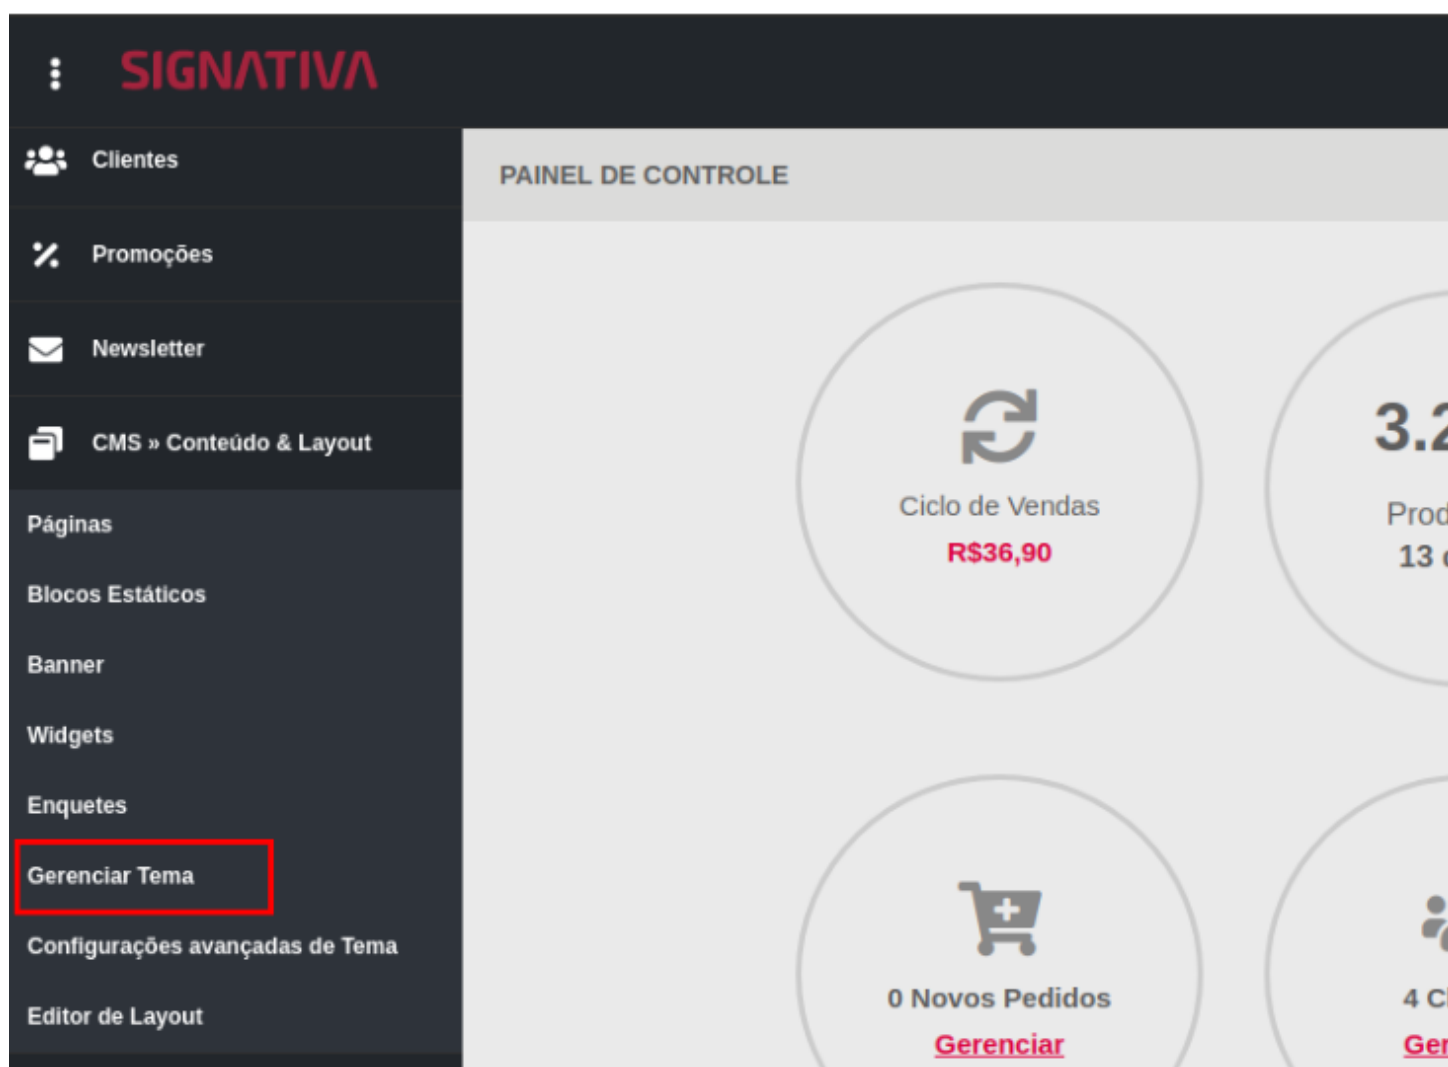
SIGNATIVA

Clientes

Promoções

Newsletter

CMS » Conteúdo & Layout

Páginas

Blocos Estáticos

Banner

Widgets

Enquetes

Gerenciar Tema

Configurações avançadas de Tema

Editor de Layout

PAINEL DE CONTROLE

Ciclo de Vendas
R$36,90

3.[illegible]
Prod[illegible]
13 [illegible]

0 Novos Pedidos
Gerenciar

4 C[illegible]
Ger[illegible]